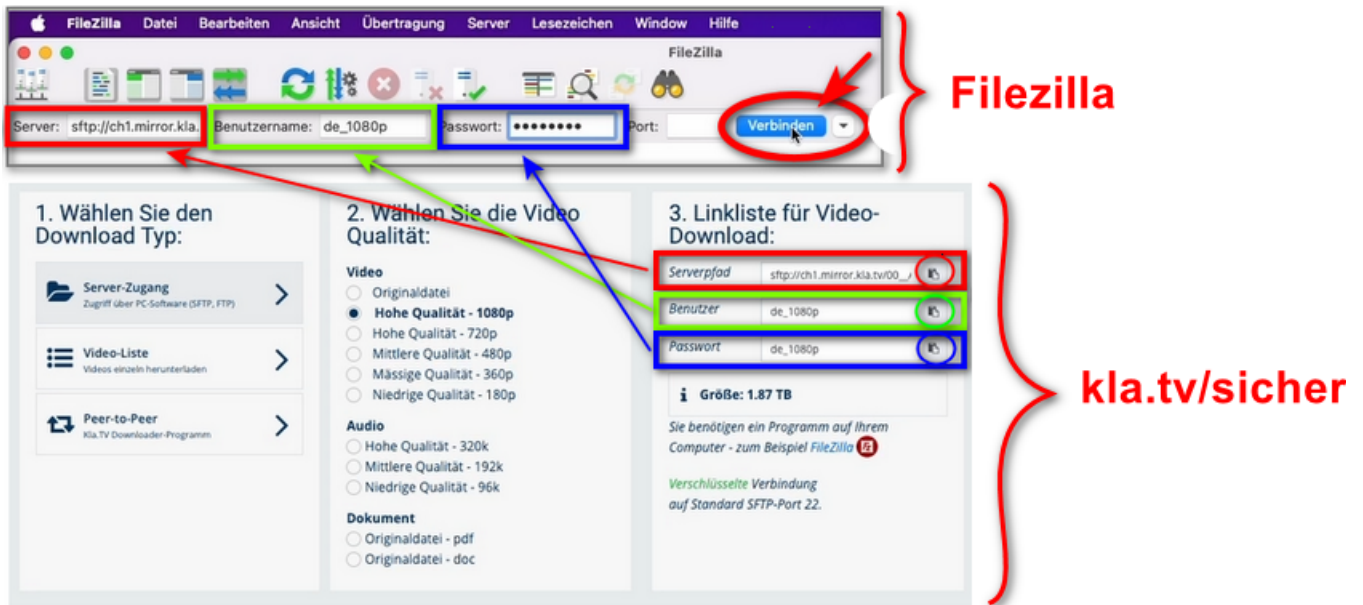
FileZilla Datei Bearbeiten Ansicht Übertragung Server Lesezeichen Window Hilfe

FileZilla

Server: sftp://ch1.mirror.kla. Benutzername: de_1080p Passwort: •••••••• Port: Verbinden

Filezilla

1. Wählen Sie den Download Typ:

Server-Zugang
Zugriff über PC-Software (SFTP, FTP)

Video-Liste
Videos einzeln herunterladen

Peer-to-Peer
Kla.TV Downloader-Programm

2. Wählen Sie die Video Qualität:

Video
Originaldatei
Hohe Qualität - 1080p
Hohe Qualität - 720p
Mittlere Qualität - 480p
Mässige Qualität - 360p
Niedrige Qualität - 180p

Audio
Hohe Qualität - 320k
Mittlere Qualität - 192k
Niedrige Qualität - 96k

Dokument
Originaldatei - pdf
Originaldatei - doc

3. Linkliste für Video-Download:

Serverpfad sftp://ch1.mirror.kla.tv/00_/
Benutzer de_1080p
Passwort de_1080p

Größe: 1.87 TB

Sie benötigen ein Programm auf Ihrem Computer - zum Beispiel FileZilla

Verschlüsselte Verbindung auf Standard SFTP-Port 22.

kla.tv/sicher